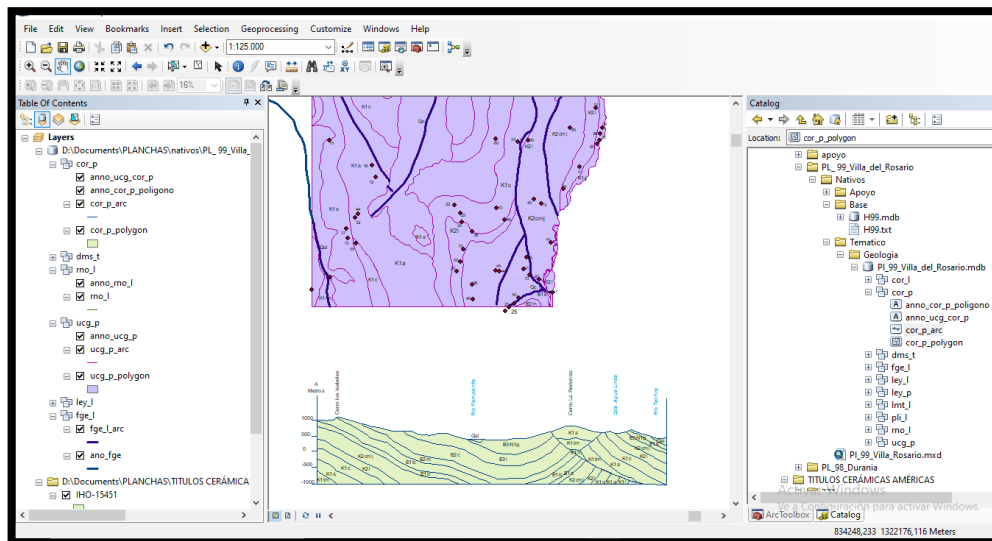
File Edit View Bookmarks Insert Selection Geoprocessing Customize Windows Help

1:125.000

16%

Table Of Contents

Layers
D:\Documents\PLANCHAS\nativos\PL_99_Villa_
cor_p
anno_ucg_cor_p
anno_cor_p_poligono
cor_p_arc
cor_p_polygon
dms_t
rno_l
anno_rno_l
rno_l
ucg_p
anno_ucg_p
ucg_p_arc
ucg_p_polygon
ley_l
fge_l
fge_l_arc
ano_fge
D:\Documents\PLANCHAS\TITULOS CERÁMICA
IHO-15451

K1c
Qc
K2cmj
K1a
K1c
K2cmj
K2t
K1a
26

A
Metros
Cerro los Isobeles
Rio Pamplonita
Cerro La Recorrida
Qda. Agua Linda
Rio Tachira
1000
500
0
-500
-1000
Qal
K1a
K2t
K1m
K2cmj

Catalog
Location: cor_p_polygon
apoyo
PL_99_Villa_del_Rosario
Nativos
Apoyo
Base
H99.mdb
H99.txt
Tematico
Geologia
PI_99_Villa_del_Rosario.mdb
cor_l
cor_p
anno_cor_p_poligono
anno_ucg_cor_p
cor_p_arc
cor_p_polygon
dms_t
fge_l
ley_l
ley_p
lmt_l
pli_l
rno_l
ucg_p
PI_99_Villa_Rosario.mxd
PL_98_Durania
TITULOS CERÁMICAS AMÉRICAS
Activar Windows
Ve a Configuración para activar Windows.
ArcToolbox Catalog

834248,233 1322176,116 Meters